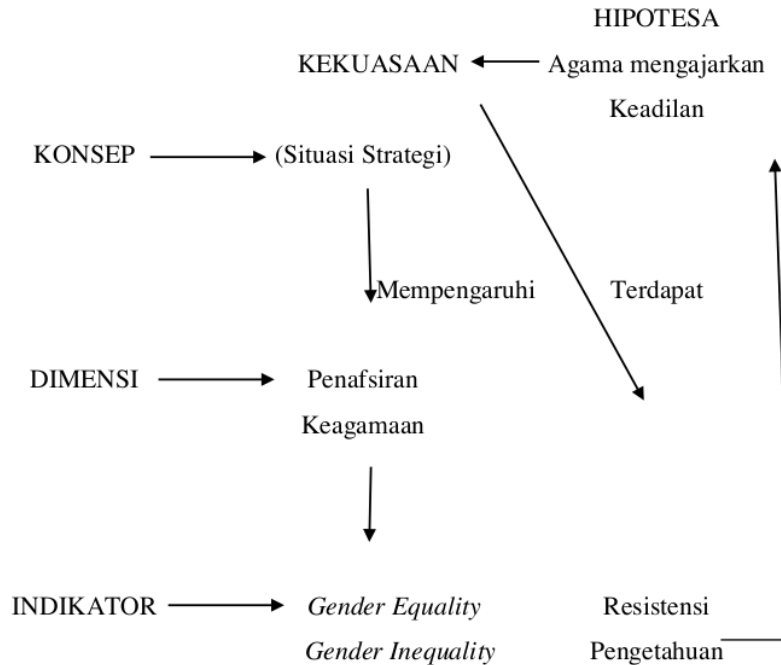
HIPOTESA

KEKUASAAN

Agama mengajarkan Keadilan

KONSEP

(Situasi Strategi)

Mempengaruhi

Terdapat

DIMENSI

Penafsiran Keagamaan

INDIKATOR

*Gender Equality*

*Gender Inequality*

Resistensi Pengetahuan